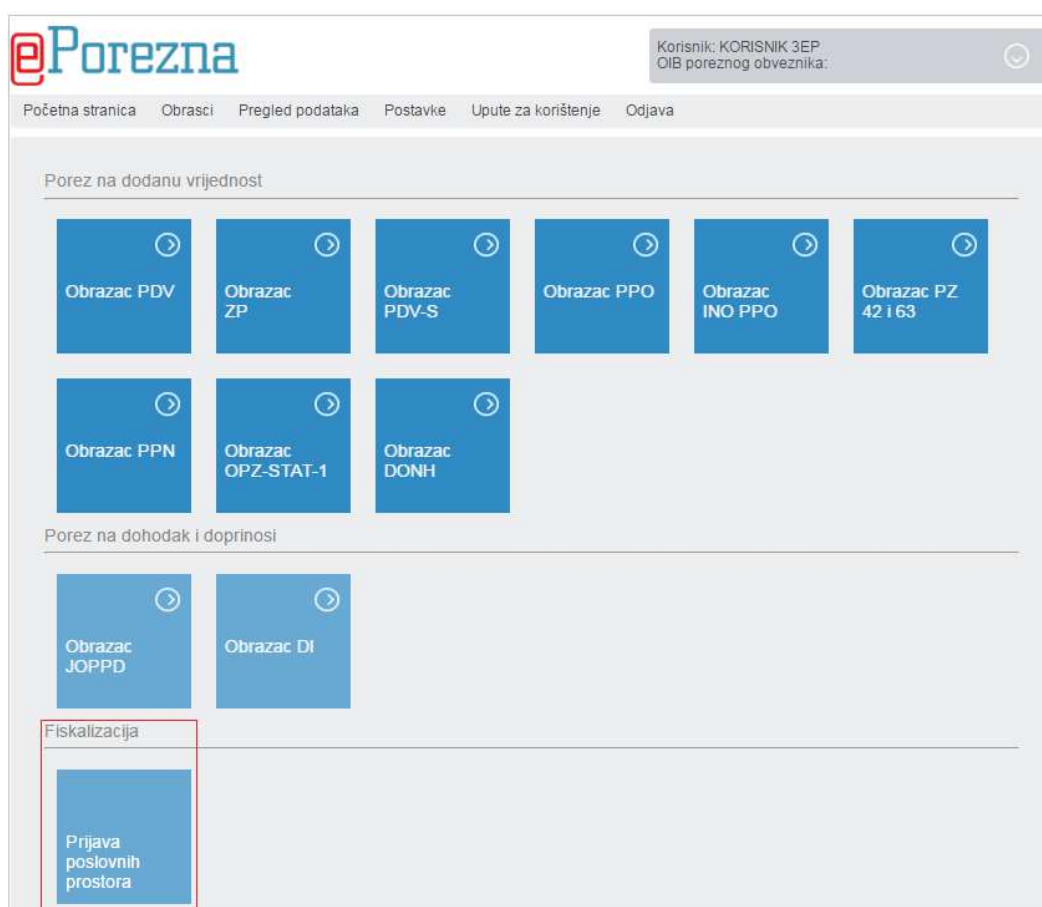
ePorezna

Korisnik: KORISNIK 3EP
OIB poreznog obveznika:

Početna stranica Obrasci Pregled podataka Postavke Upute za korištenje Odjava

Porez na dodanu vrijednost

Obrazac PDV

Obrazac ZP

Obrazac PDV-S

Obrazac PPO

Obrazac INO PPO

Obrazac PZ 42 i 63

Obrazac PPN

Obrazac OPZ-STAT-1

Obrazac DONH

Porez na dohodak i doprinosi

Obrazac JOPPD

Obrazac DI

Fiskalizacija

Prijava poslovnih prostora